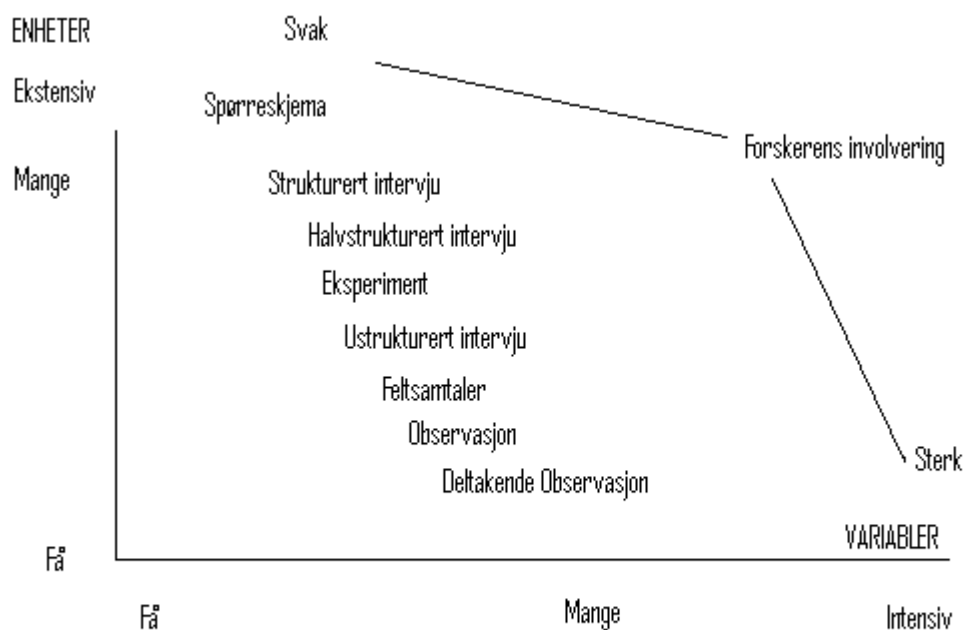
ENHETER
Svak
Ekstensiv
Spørreskjema
Forskerens involvering
Mange
Strukturert intervju
Halvstrukturert intervju
Eksperiment
Ustrukturert intervju
Feltsamtaler
Observasjon
Sterk
Deltakende Observasjon
VARIABLER
Få
Få
Mange
Intensiv